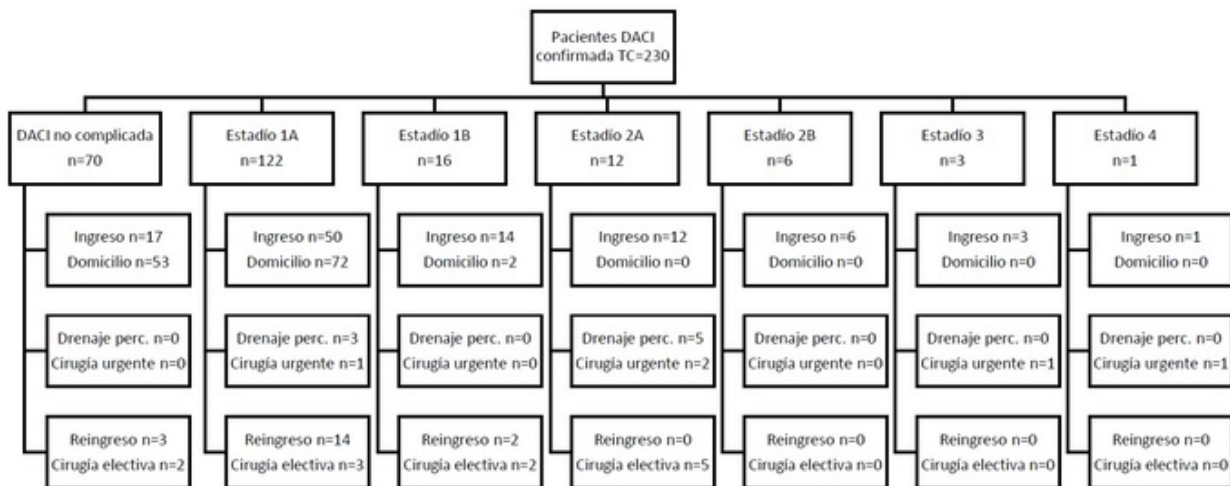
Pacientes DACI confirmada TC=230

DACI no complicada n=70

Ingreso n=17 Domicilio n=53

Drenaje perc. n=0 Cirugía urgente n=0

Reingreso n=3 Cirugía electiva n=2

Estadio 1A n=122

Ingreso n=50 Domicilio n=72

Drenaje perc. n=3 Cirugía urgente n=1

Reingreso n=14 Cirugía electiva n=3

Estadio 1B n=16

Ingreso n=14 Domicilio n=2

Drenaje perc. n=0 Cirugía urgente n=0

Reingreso n=2 Cirugía electiva n=2

Estadio 2A n=12

Ingreso n=12 Domicilio n=0

Drenaje perc. n=5 Cirugía urgente n=2

Reingreso n=0 Cirugía electiva n=5

Estadio 2B n=6

Ingreso n=6 Domicilio n=0

Drenaje perc. n=0 Cirugía urgente n=0

Reingreso n=0 Cirugía electiva n=0

Estadio 3 n=3

Ingreso n=3 Domicilio n=0

Drenaje perc. n=0 Cirugía urgente n=1

Reingreso n=0 Cirugía electiva n=0

Estadio 4 n=1

Ingreso n=1 Domicilio n=0

Drenaje perc. n=0 Cirugía urgente n=1

Reingreso n=0 Cirugía electiva n=0